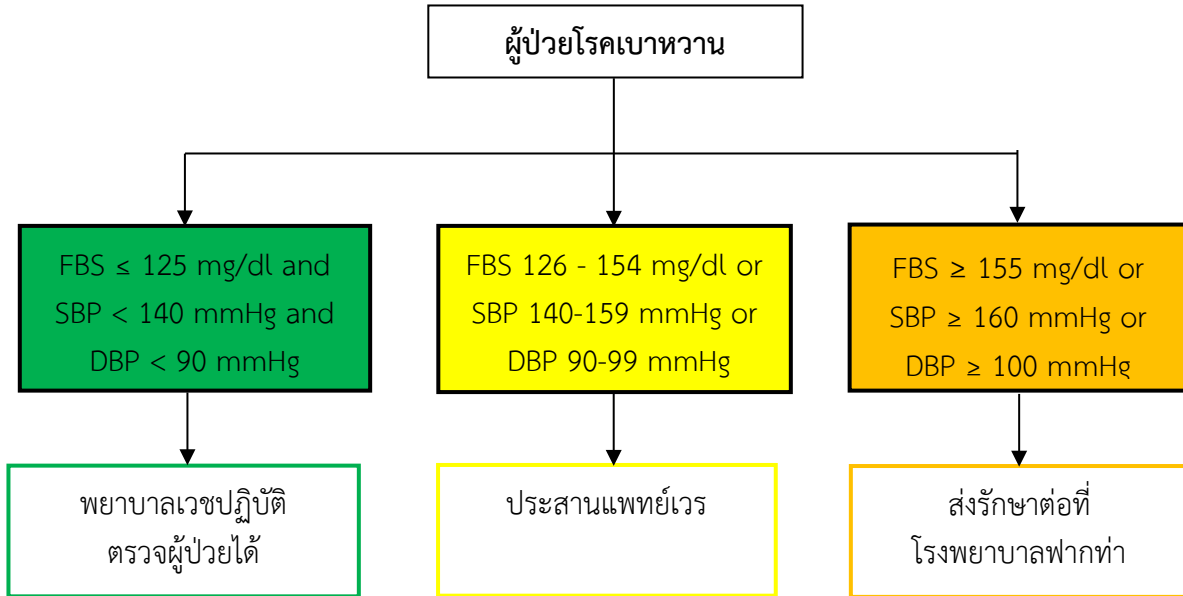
ผู้ป่วยโรคเบาหวาน

FBS ≤ 125 mg/dl and SBP < 140 mmHg and DBP < 90 mmHg

FBS 126 - 154 mg/dl or SBP 140-159 mmHg or DBP 90-99 mmHg

FBS ≥ 155 mg/dl or SBP ≥ 160 mmHg or DBP ≥ 100 mmHg

พยาบาลเวชปฏิบัติ ตรวจผู้ป่วยได้

ประสานแพทย์เวร

ส่งรักษาต่อที่ โรงพยาบาลฟากท่า